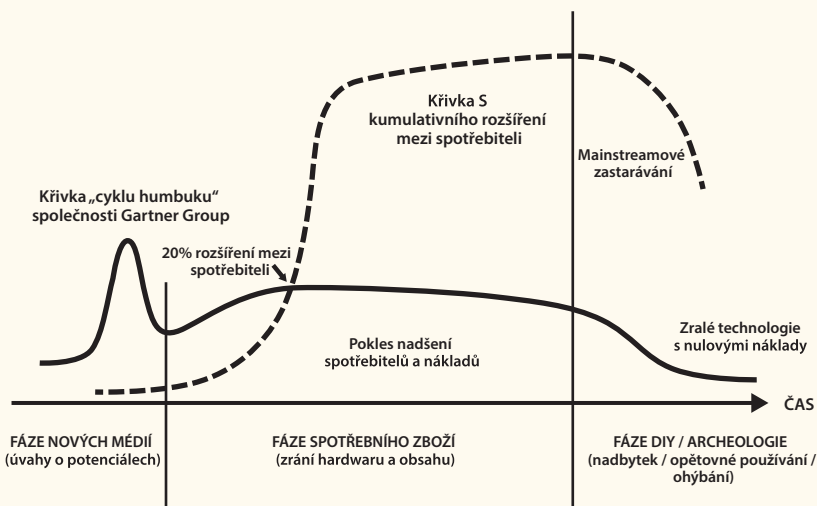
Křivka S kumulativního rozšíření mezi spotřebiteli

Mainstreamové zastarávání

Křivka „cyklu humbuku" společnosti Gartner Group

20% rozšíření mezi spotřebiteli

Pokles nadšení spotřebitelů a nákladů

Zralé technologie s nulovými náklady

ČAS

FÁZE NOVÝCH MÉDIÍ (úvahy o potenciálech)

FÁZE SPOTŘEBNÍHO ZBOŽÍ (zrání hardwaru a obsahu)

FÁZE DIY / ARCHEOLOGIE (nadbytek / opětovné používání / ohýbání)